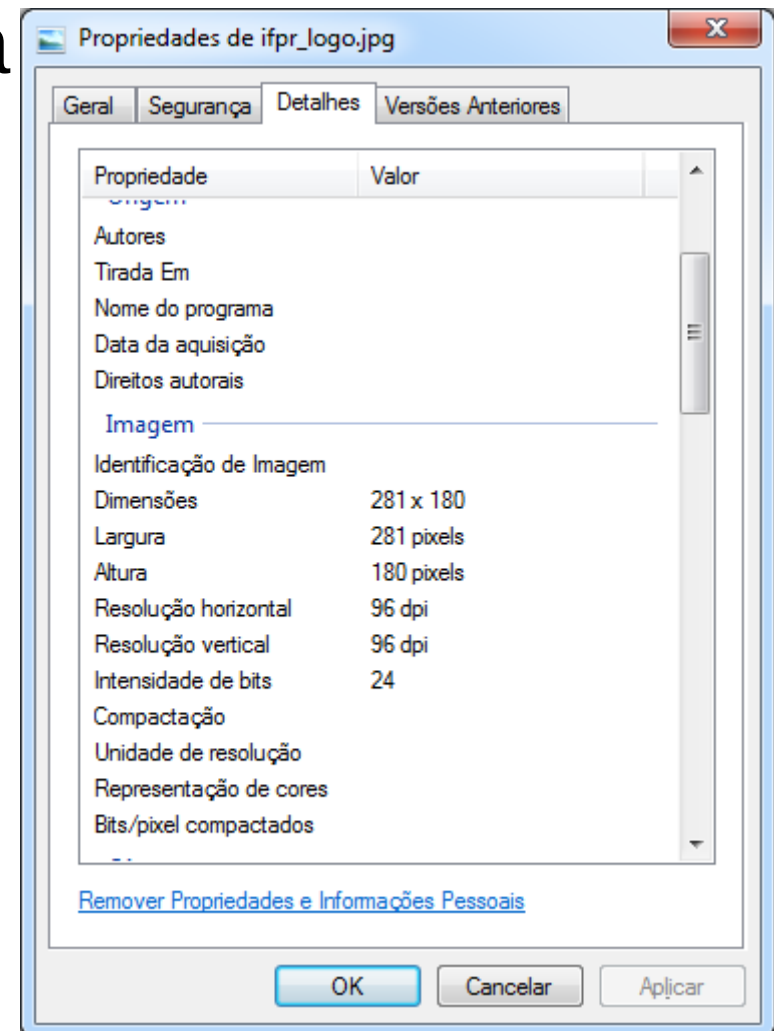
a

Propriedades de ifpr_logo.jpg

Geral | Segurança | Detalhes | Versões Anteriores

| Propriedade | Valor |
|---|---|
| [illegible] | |
| Autores | |
| Tirada Em | |
| Nome do programa | |
| Data da aquisição | |
| Direitos autorais | |
| Imagem | |
| Identificação de Imagem | |
| Dimensões | 281 x 180 |
| Largura | 281 pixels |
| Altura | 180 pixels |
| Resolução horizontal | 96 dpi |
| Resolução vertical | 96 dpi |
| Intensidade de bits | 24 |
| Compactação | |
| Unidade de resolução | |
| Representação de cores | |
| Bits/pixel compactados | |

Remover Propriedades e Informações Pessoais

OK | Cancelar | Aplicar